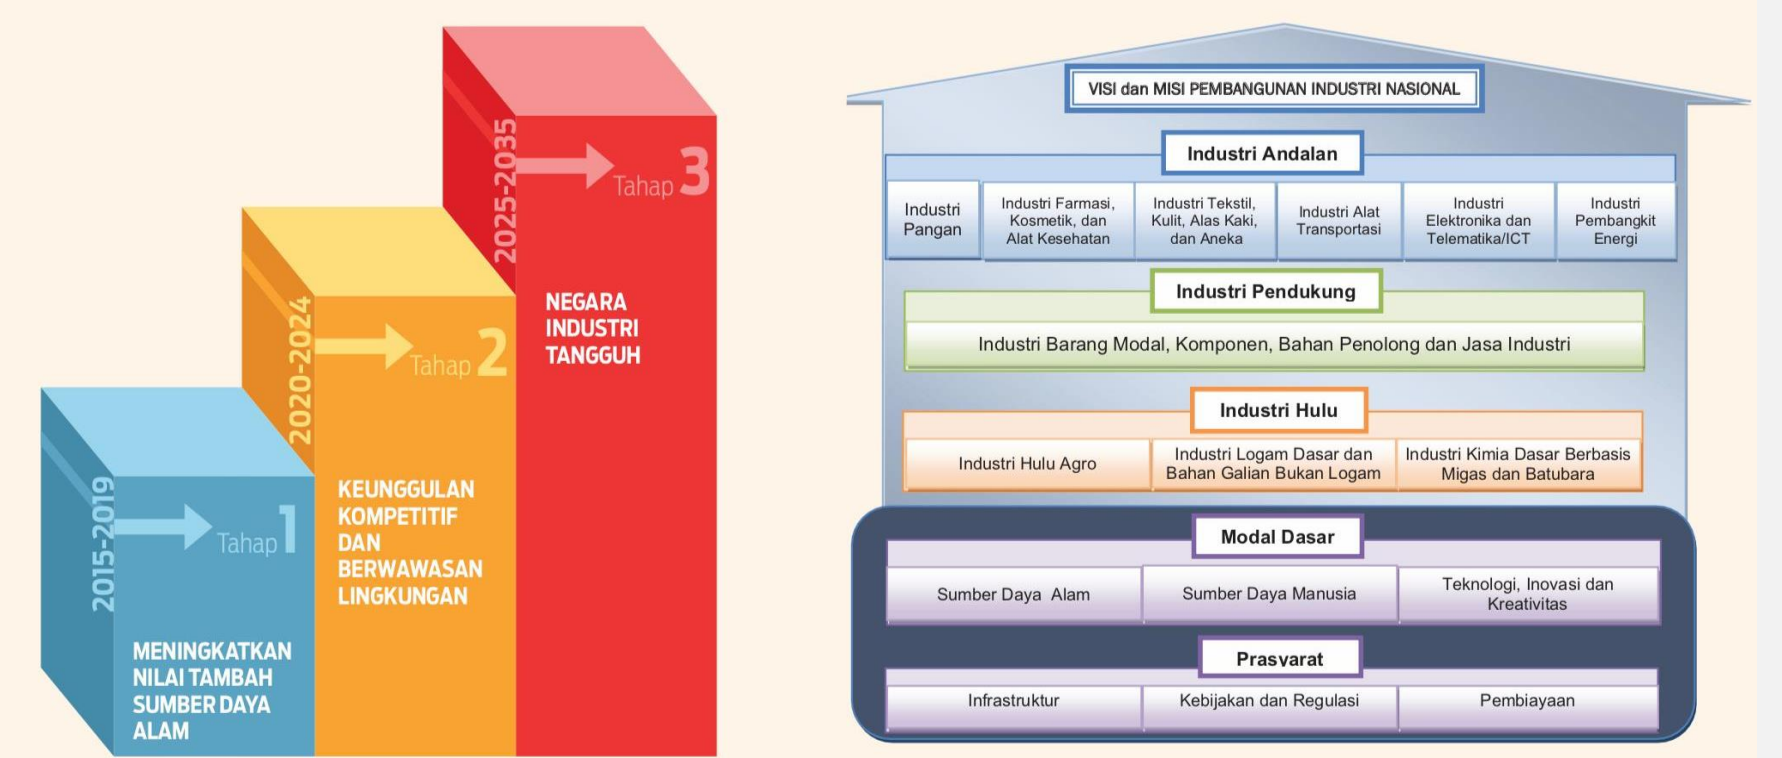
2015-2019
Tahap 1
MENINGKATKAN NILAI TAMBAH SUMBER DAYA ALAM

2020-2024
Tahap 2
KEUNGGULAN KOMPETITIF DAN BERWAWASAN LINGKUNGAN

2025-2035
Tahap 3
NEGARA INDUSTRI TANGGUH

VISI dan MISI PEMBANGUNAN INDUSTRI NASIONAL

Industri Andalan

| Industri Pangan | Industri Farmasi, Kosmetik, dan Alat Kesehatan | Industri Tekstil, Kulit, Alas Kaki, dan Aneka | Industri Alat Transportasi | Industri Elektronika dan Telematika/ICT | Industri Pembangkit Energi |
|---|---|---|---|---|---|

Industri Pendukung

Industri Barang Modal, Komponen, Bahan Penolong dan Jasa Industri

Industri Hulu

| Industri Hulu Agro | Industri Logam Dasar dan Bahan Galian Bukan Logam | Industri Kimia Dasar Berbasis Migas dan Batubara |
|---|---|---|

Modal Dasar

| Sumber Daya Alam | Sumber Daya Manusia | Teknologi, Inovasi dan Kreativitas |
|---|---|---|

Prasyarat

| Infrastruktur | Kebijakan dan Regulasi | Pembiayaan |
|---|---|---|